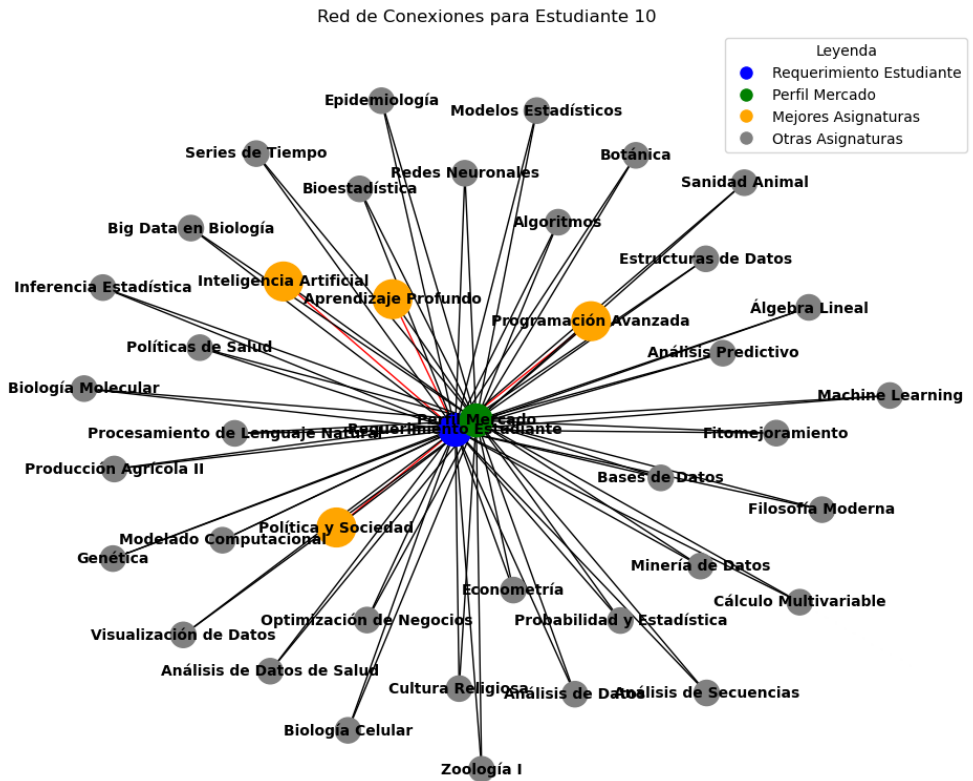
Red de Conexiones para Estudiante 10

Leyenda
Requerimiento Estudiante
Perfil Mercado
Mejores Asignaturas
Otras Asignaturas

Epidemiología
Modelos Estadísticos
Series de Tiempo
Redes Neuronales
Botánica
Bioestadística
Sanidad Animal
Algoritmos
Big Data en Biología
Estructuras de Datos
Inteligencia Artificial
Inferencia Estadística
Aprendizaje Profundo
Álgebra Lineal
Programación Avanzada
Políticas de Salud
Análisis Predictivo
Biología Molecular
Machine Learning
Perfil Mercado
Requerimiento Estudiante
Procesamiento de Lenguaje Natural
Fitomejoramiento
Producción Agrícola II
Bases de Datos
Filosofía Moderna
Política y Sociedad
Modelado Computacional
Genética
Minería de Datos
Econometría
Cálculo Multivariable
Optimización de Negocios
Probabilidad y Estadística
Visualización de Datos
Análisis de Datos de Salud
Cultura Religiosa
Análisis de Datos
Análisis de Secuencias
Biología Celular
Zoología I